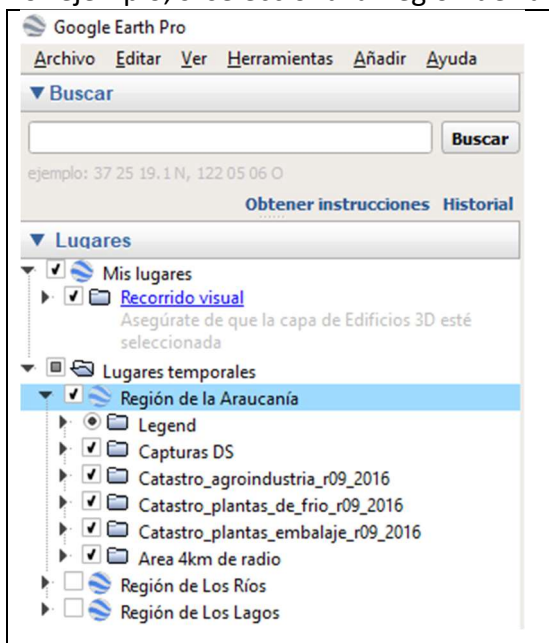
Google Earth Pro

Archivo Editar Ver Herramientas Añadir Ayuda

▼Buscar

Buscar

ejemplo: 37 25 19.1 N, 122 05 06 O

Obtener instrucciones Historial

▼ Lugares

Mis lugares

Recorrido visual

Asegúrate de que la capa de Edificios 3D esté seleccionada

Lugares temporales

Región de la Araucanía

Legend

Capturas DS

Catastro_agroindustria_r09_2016

Catastro_plantas_de_frio_r09_2016

Catastro_plantas_embalaje_r09_2016

Area 4km de radio

Región de Los Ríos

Región de Los Lagos